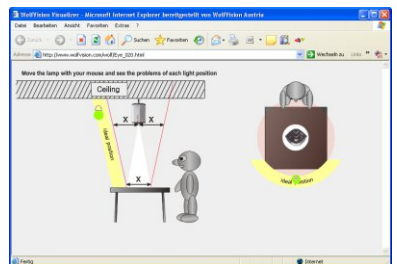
WolfVision Visualizer - Microsoft Internet Explorer bereitgestellt von WolfVision Austria

Datei Bearbeiten Ansicht Favoriten Extras ?

Zurück Suchen Favoriten

Adresse http://www.wolfvision.com/wolf/Eve_020.html Wechseln zu Links

Move the lamp with your mouse and see the problems of each light position

Ceiling

x x

ideal position

x

ideal position

Fertig Internet